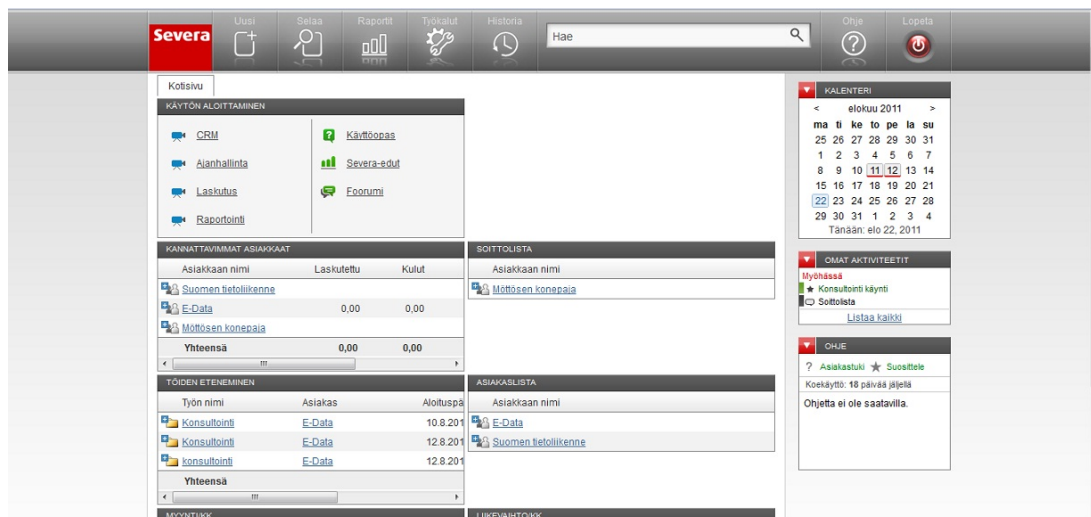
Severa Uusi Selaa Raportit Työkalut Historia Hae Ohje Lopeta

Kotisivu

KÄYTÖN ALOITTAMINEN

CRM
Ajanhallinta
Laskutus
Raportointi

Käyttöopas
Severa-edut
Foorumi

KANNATTAVIMMAT ASIAKKAAT

| Asiakkaan nimi | Laskutettu | Kulut |
|---|---|---|
| Suomen tietoliikenne | | |
| E-Data | 0,00 | 0,00 |
| Möttösen konepaja | | |
| Yhteensä | 0,00 | 0,00 |

SOITTOLISTA

Asiakkaan nimi
Möttösen konepaja

TÖIDEN ETENEMINEN

| Työn nimi | Asiakas | Aloituspä |
|---|---|---|
| Konsultointi | E-Data | 10.8.201 |
| Konsultointi | E-Data | 12.8.201 |
| konsultointi | E-Data | 12.8.201 |
| Yhteensä | | |

ASIAKASLISTA

Asiakkaan nimi
E-Data
Suomen tietoliikenne

MYYNTI/KK

LIIKEVAIHTO/KK

KALENTERI

< elokuu 2011 >

| ma | ti | ke | to | pe | la | su |
|---|---|---|---|---|---|---|
| 25 | 26 | 27 | 28 | 29 | 30 | 31 |
| 1 | 2 | 3 | 4 | 5 | 6 | 7 |
| 8 | 9 | 10 | 11 | 12 | 13 | 14 |
| 15 | 16 | 17 | 18 | 19 | 20 | 21 |
| 22 | 23 | 24 | 25 | 26 | 27 | 28 |
| 29 | 30 | 31 | 1 | 2 | 3 | 4 |

Tänään: elo 22, 2011

OMAT AKTIVITEETIT

Myöhässä
Konsultointi käynti
Soittolista
Listaa kaikki

OHJE

? Asiakastuki ★ Suosittele
Koekäyttö: 18 päivää jäljellä
Ohjetta ei ole saatavilla.